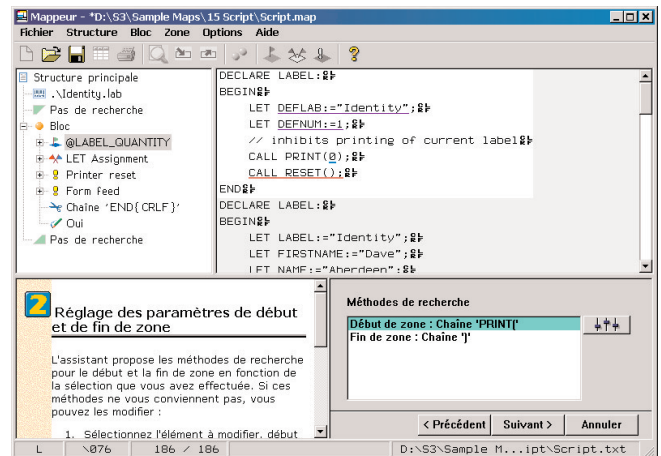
Mappeur - *D:\S3\Sample Maps\15 Script\Script.map

Fichier Structure Bloc Zone Options Aide

Structure principale
.\Identity.lab
Pas de recherche
Bloc
@LABEL_QUANTITY
LET Assignment
Printer reset
Form feed
Chaîne 'END{CRLF}'
Oui
Pas de recherche

DECLARE LABEL:
BEGIN
LET DEFLAB:="Identity";
LET DEFNUM:=1;
// inhibits printing of current label
CALL PRINT(0);
CALL RESET();
END
DECLARE LABEL:
BEGIN
LET LABEL:="Identity";
LET FIRSTNAME:="Dave";
LET NAME:="Aberdeen";

2 Réglage des paramètres de début et de fin de zone

L'assistant propose les méthodes de recherche pour le début et la fin de zone en fonction de la sélection que vous avez effectuée. Si ces méthodes ne vous conviennent pas, vous pouvez les modifier :

1. Sélectionnez l'élément à modifier, début

Méthodes de recherche

Début de zone : Chaîne 'PRINT('
Fin de zone : Chaîne ')'

< Précédent Suivant > Annuler

L \076 186 / 186 D:\S3\Sample M...ipt\Script.txt